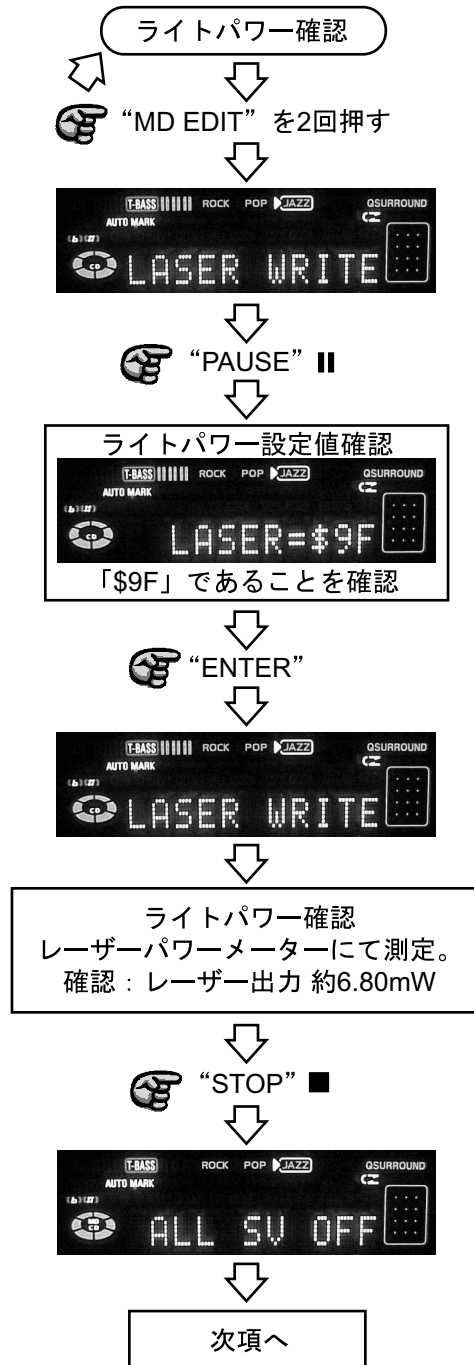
ライトパワー確認

“MD EDIT” を2回押す

T-BASS ROCK POP JAZZ QSURROUND
AUTO MARK
LASER WRITE

“PAUSE” II

ライトパワー設定値確認

T-BASS ROCK POP JAZZ QSURROUND
AUTO MARK
LASER=$9F

「$9F」であることを確認

“ENTER”

T-BASS ROCK POP JAZZ QSURROUND
AUTO MARK
LASER WRITE

ライトパワー確認
レーザーパワーメーターにて測定。
確認：レーザー出力 約6.80mW

“STOP” ■

T-BASS ROCK POP JAZZ QSURROUND
AUTO MARK
ALL SV OFF

次項へ